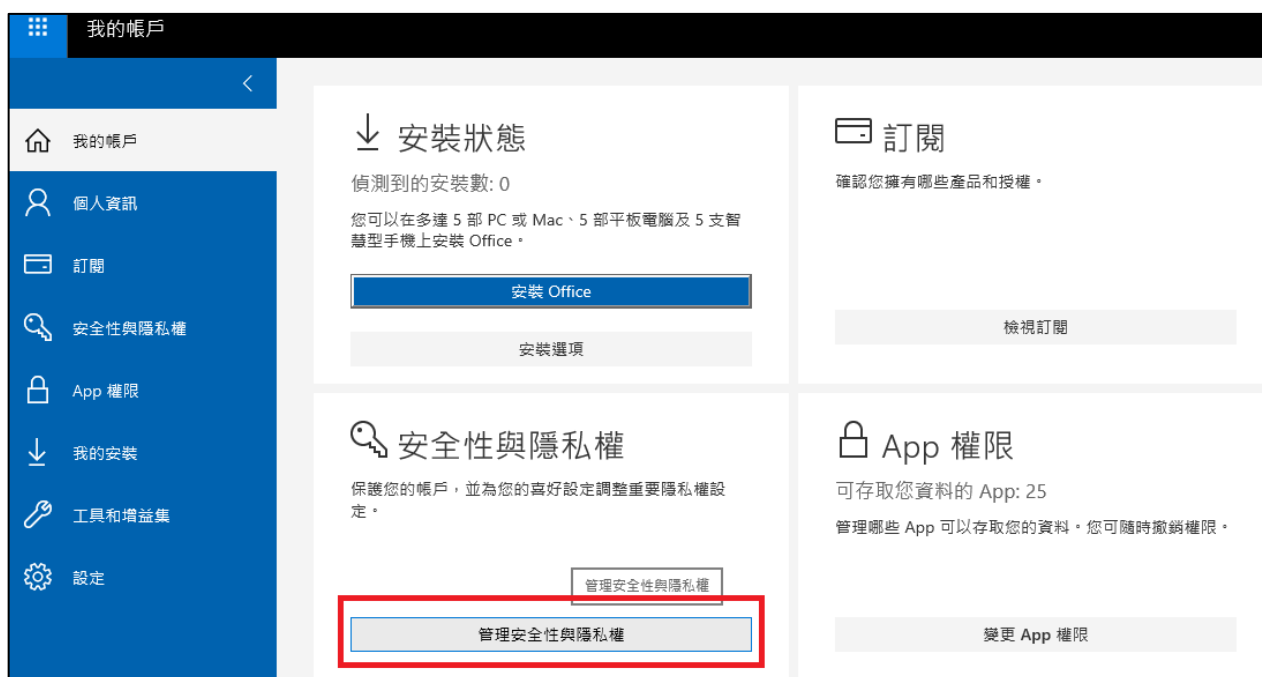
我的帳戶

我的帳戶

個人資訊

訂閱

安全性與隱私權

App 權限

我的安裝

工具和增益集

設定

安裝狀態

偵測到的安裝數: 0

您可以在多達 5 部 PC 或 Mac、5 部平板電腦及 5 支智慧型手機上安裝 Office。

安裝 Office

安裝選項

訂閱

確認您擁有哪些產品和授權。

檢視訂閱

安全性與隱私權

保護您的帳戶，並為您的喜好設定調整重要隱私權設定。

管理安全性與隱私權

管理安全性與隱私權

App 權限

可存取您資料的 App: 25

管理哪些 App 可以存取您的資料。您可隨時撤銷權限。

變更 App 權限